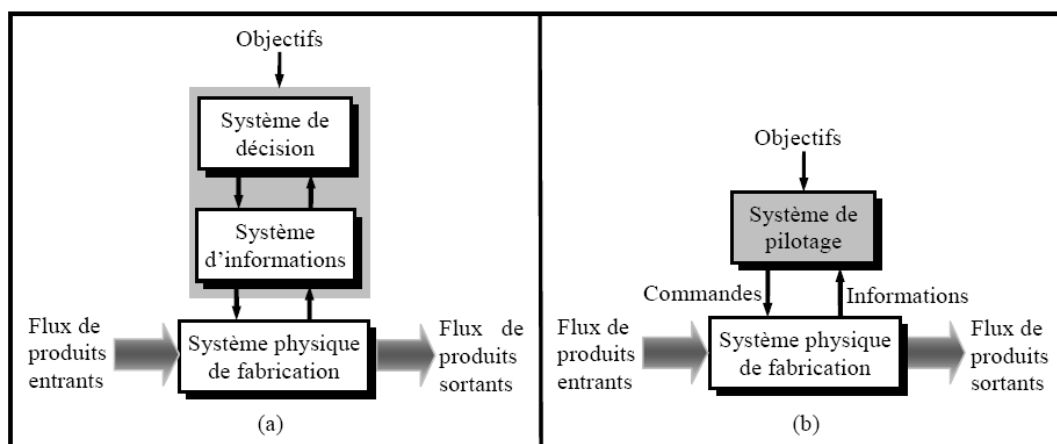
Objectifs

Système de décision

Système d'informations

Flux de produits entrants

Système physique de fabrication

Flux de produits sortants

(a)

Objectifs

Système de pilotage

Commandes

Informations

Flux de produits entrants

Système physique de fabrication

Flux de produits sortants

(b)